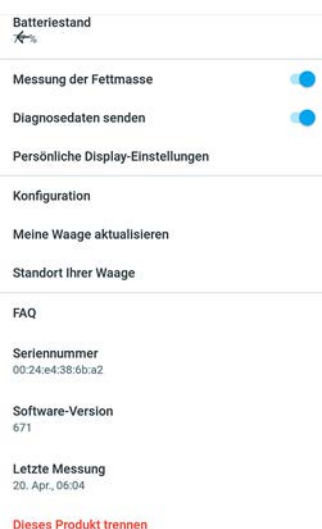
Batteriestand
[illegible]%

Messung der Fettmasse

Diagnosedaten senden

Persönliche Display-Einstellungen

Konfiguration

Meine Waage aktualisieren

Standort Ihrer Waage

FAQ

Seriennummer
00:24:e4:38:6b:a2

Software-Version
671

Letzte Messung
20. Apr., 06:04

Dieses Produkt trennen